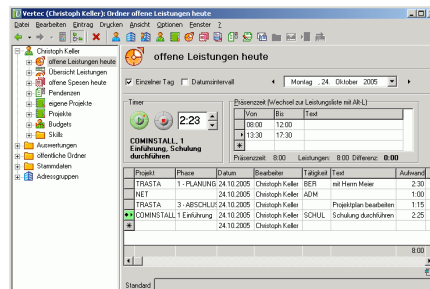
Vertec (Christoph Keller): Ordner offene Leistungen heute

Datei Bearbeiten Eintrag Drucken Ansicht Optionen Fenster ?

Christoph Keller
offene Leistungen heute
Übersicht Leistungen
offene Spesen heute
Pendenzen
eigene Projekte
Projekte
Budgets
Skills
Auswertungen
öffentliche Ordner
Stammdaten
Adressgruppen

offene Leistungen heute

Einzelner Tag Datumsintervall

Montag , 24. Oktober 2005

Timer

2:23

COMINSTALL, 1 Einführung, Schulung durchführen

Präsenzzeit (Wechsel zur Leistungsliste mit Alt-L)

| Von | Bis | Text |
|---|---|---|
| 08:00 | 12:00 | |
| 13:30 | 17:30 | |

Präsenzzeit: 8:00 Leistungen: 8:00 Differenz: 0:00

| Projekt | Phase | Datum | Bearbeiter | Tätigkeit | Text | Aufwand |
|---|---|---|---|---|---|---|
| TRASTA | 1 - PLANUNG | 24.10.2005 | Christoph Keller | BER | mit Herrn Meier | 2:30 |
| NET | | 24.10.2005 | Christoph Keller | ADM | | 1:00 |
| TRASTA | 3 - ABSCHLUS | 24.10.2005 | Christoph Keller | | Projektplan bearbeiten | 1:15 |
| COMINSTALL | 1 Einführung | 24.10.2005 | Christoph Keller | SCHUL | Schulung durchführen | 2:25 |
| | | 24.10.2005 | Christoph Keller | | | |

8:00

Standard